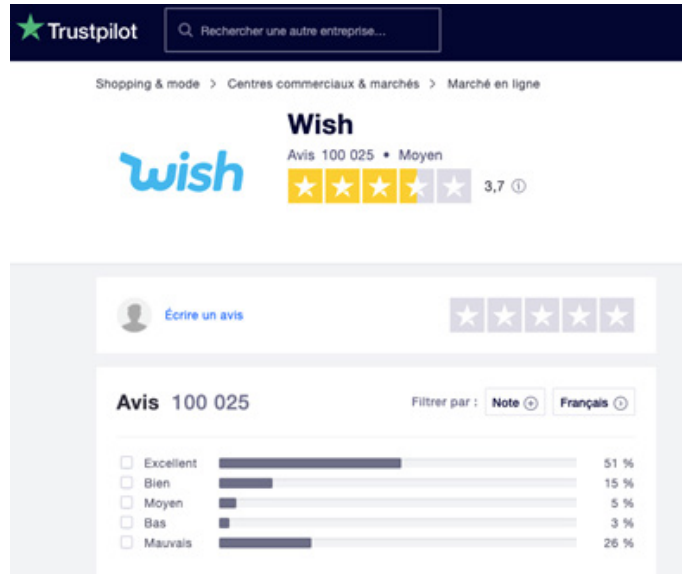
Trustpilot

Rechercher une autre entreprise...

Shopping & mode > Centres commerciaux & marchés > Marché en ligne

wish

Wish

Avis 100 025 • Moyen

3,7 ⓘ

Écrire un avis

Avis 100 025

Filtrer par : Note Français

| | | |
|---|---|---|
| Excellent | | 51 % |
| Bien | | 15 % |
| Moyen | | 5 % |
| Bas | | 3 % |
| Mauvais | | 26 % |